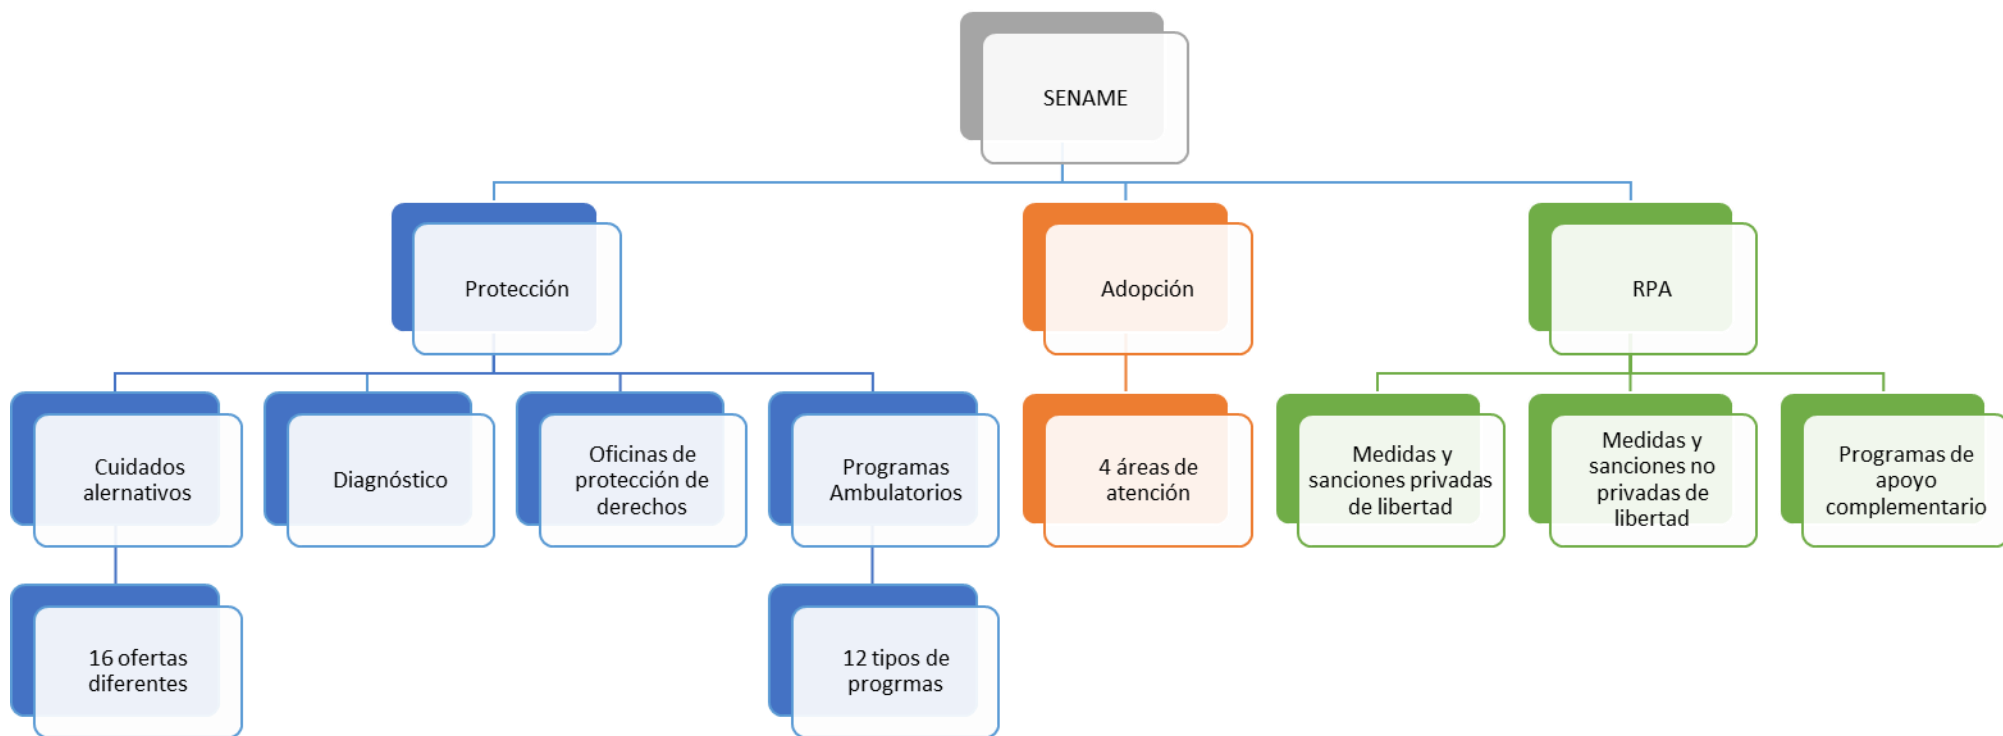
SENAME

Protección

Adopción

RPA

Cuidados alernativos

Diagnóstico

Oficinas de protección de derechos

Programas Ambulatorios

4 áreas de atención

Medidas y sanciones privadas de libertad

Medidas y sanciones no privadas de libertad

Programas de apoyo complementario

16 ofertas diferentes

12 tipos de progrmas